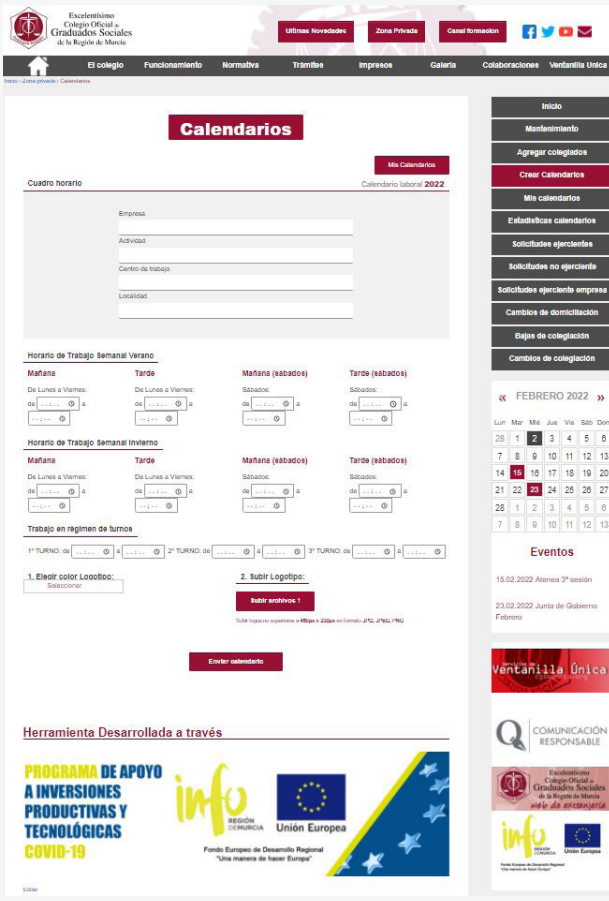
Excelentísimo Colegio Oficial de Graduados Sociales de la Región de Murcia

Últimas Novedades | Zona Privada | Canal formación

El colegio | Funcionamiento | Normativa | Trámites | Impresos | Galería | Colaboraciones | Ventanilla Única

Inicio › Zona privada › Calendarios

Calendarios

Mis Calendarios

Cuadro horario

Calendario laboral 2022

Empresa

Actividad

Centro de trabajo

Localidad

Horario de Trabajo Semanal Verano

Mañana
De Lunes a Viernes:
de --:-- a --:--

Tarde
De Lunes a Viernes:
de --:-- a --:--

Mañana (sábados)
Sábados:
de --:-- a --:--

Tarde (sábados)
Sábados:
de --:-- a --:--

Horario de Trabajo Semanal Invierno

Mañana
De Lunes a Viernes:
de --:-- a --:--

Tarde
De Lunes a Viernes:
de --:-- a --:--

Mañana (sábados)
Sábados:
de --:-- a --:--

Tarde (sábados)
Sábados:
de --:-- a --:--

Trabajo en regimen de turnos

1º TURNO: de --:-- a --:-- 2º TURNO: de --:-- a --:-- 3º TURNO: de --:-- a --:--

1. Elegir color Logotipo:
Seleccionar

2. Subir Logotipo:
Subir archivos 1
Subir logos no superiores a 450px x 232px en formato JPG, JPEG, PNG

Enviar calendario

Herramienta Desarrollada a través

PROGRAMA DE APOYO A INVERSIONES PRODUCTIVAS Y TECNOLÓGICAS COVID-19

info REGIÓN DE MURCIA

Unión Europea

Fondo Europeo de Desarrollo Regional
"Una manera de hacer Europa"

Editar

Inicio
Mantenimiento
Agregar colegiados
Crear Calendarios
Mis calendarios
Estadísticas calendarios
Solicitudes ejercientes
Solicitudes no ejerciente
Solicitudes ejerciente empresa
Cambios de domiciliación
Bajas de colegiación
Cambios de colegiación

« FEBRERO 2022 »

| Lun | Mar | Mié | Jue | Vie | Sáb | Dom |
|---|---|---|---|---|---|---|
| 28 | 1 | 2 | 3 | 4 | 5 | 6 |
| 7 | 8 | 9 | 10 | 11 | 12 | 13 |
| 14 | 15 | 16 | 17 | 18 | 19 | 20 |
| 21 | 22 | 23 | 24 | 25 | 26 | 27 |
| 28 | 1 | 2 | 3 | 4 | 5 | 6 |
| 7 | 8 | 9 | 10 | 11 | 12 | 13 |

Eventos

15.02.2022 Atenea 3ª sesión

23.02.2022 Junta de Gobierno Febrero

Ventanilla Única

COMUNICACIÓN RESPONSABLE

Excelentísimo Colegio Oficial de Graduados Sociales de la Región de Murcia
sello de excelencia

info REGIÓN DE MURCIA
Unión Europea
Fondo Europeo de Desarrollo Regional "Una manera de hacer Europa"